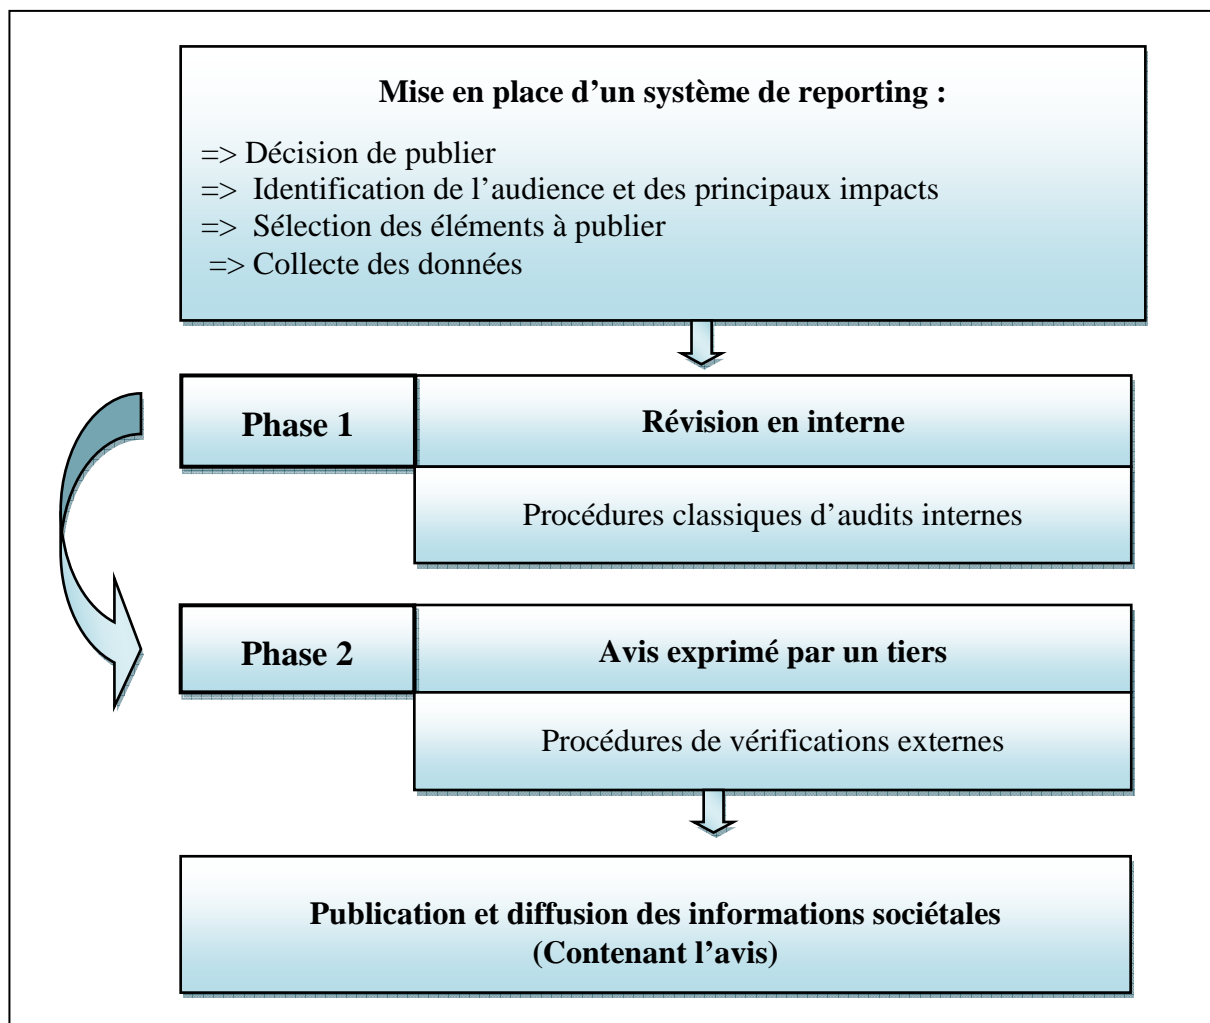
Mise en place d’un système de reporting :

=> Décision de publier
=> Identification de l’audience et des principaux impacts
=> Sélection des éléments à publier
=> Collecte des données

Phase 1

Révision en interne

Procédures classiques d’audits internes

Phase 2

Avis exprimé par un tiers

Procédures de vérifications externes

Publication et diffusion des informations sociétales
(Contenant l’avis)